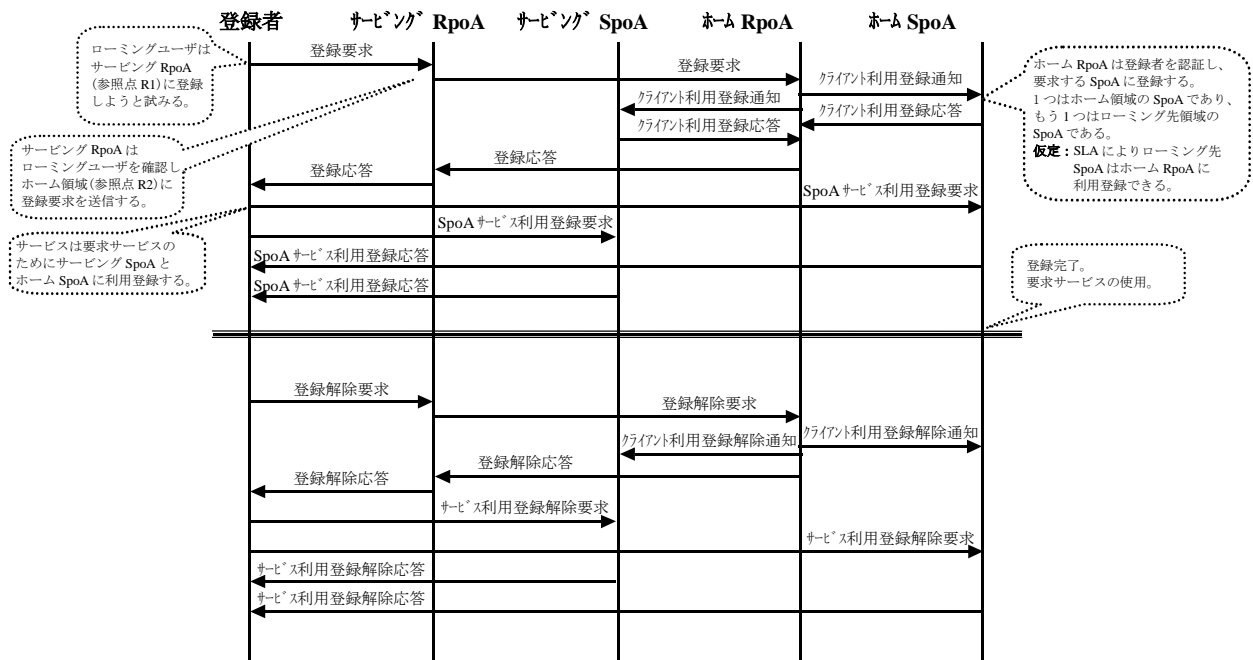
登録者 ｻｰﾋﾞﾝｸﾞ RpoA ｻｰﾋﾞﾝｸﾞ SpoA ﾎｰﾑ RpoA ﾎｰﾑ SpoA

ローミングユーザはサービング RpoA (参照点 R1) に登録しようと試みる。

登録要求

登録要求

ｸﾗｲｱﾝﾄ利用登録通知

ホーム RpoA は登録者を認証し、要求する SpoA に登録する。
1 つはホーム領域の SpoA であり、もう 1 つはローミング先領域の SpoA である。
仮定：SLA によりローミング先 SpoA はホーム RpoA に利用登録できる。

ｸﾗｲｱﾝﾄ利用登録通知

ｸﾗｲｱﾝﾄ利用登録応答

ｸﾗｲｱﾝﾄ利用登録応答

サービング RpoA はローミングユーザを確認しホーム領域(参照点 R2)に登録要求を送信する。

登録応答

登録応答

SpoA ｻｰﾋﾞｽ利用登録要求

SpoA ｻｰﾋﾞｽ利用登録要求

サービスは要求サービスのためにサービング SpoA とホーム SpoA に利用登録する。

SpoA ｻｰﾋﾞｽ利用登録応答

登録完了。
要求サービスの使用。

SpoA ｻｰﾋﾞｽ利用登録応答

登録解除要求

登録解除要求

ｸﾗｲｱﾝﾄ利用登録解除通知

ｸﾗｲｱﾝﾄ利用登録解除通知

登録解除応答

登録解除応答

ｻｰﾋﾞｽ利用登録解除要求

ｻｰﾋﾞｽ利用登録解除要求

ｻｰﾋﾞｽ利用登録解除応答

ｻｰﾋﾞｽ利用登録解除応答